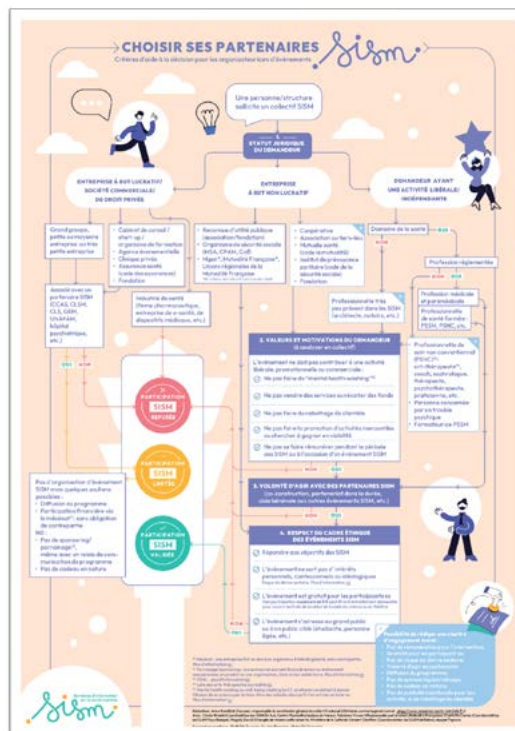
CHOISIR SES PARTENAIRES SISM

Critères d'aide à la décision pour les organisateurs d'événements

Une personne/structure sollicite un collectif SISM

1. STATUT JURIDIQUE DU DEMANDEUR

ENTREPRISE À BUT LUCRATIF/ SOCIÉTÉ COMMERCIALE/ DE DROIT PRIVÉ

ENTREPRISE À BUT NON LUCRATIF

DEMANDEUR AYANT UNE ACTIVITÉ LIBÉRALE/ INDÉPENDANTE

Grand groupe, petite entreprise, entreprise ou très petite entreprise

Cabinet de conseil / start-up / organisme de formation / Agence événementielle / Clinique privée / Assurance santé / Fondation

Reconnue d'utilité publique / Organisme de sécurité sociale / Mutuelle Française / Unions régionales de la Mutualité Française

Coopérative / Association / Mutuelle santé / Institut de prévoyance / Fondation

Domaine de la santé

Profession réglementée

Association partenaire SISM (CCAS, CLSM, CLS, GEM, UNAFAM, hôpital psychiatrique, etc.)

Industries de santé

Professionnels très peu présents dans les SISM

Profession médicale et paramédicale

Professionnels de santé formés PSSM, PSMC, etc.

2. VALEURS ET MOTIVATIONS DU DEMANDEUR (à analyser en collectif)

L'événement ne doit pas contribuer à une activité libérale, promotionnelle ou commerciale :

Ne pas faire du "mental health washing"

Ne pas vendre des services ou solliciter des fonds

Ne pas faire du rabattage de clientèle

Ne pas faire la promotion d'activités nouvelles ou cherchant à gagner en visibilité

Ne pas se faire rémunérer pendant la période des SISM ou à l'occasion d'un événement SISM

Professionnelle de soin non conventionnel (PSNC) : art-thérapeute, coach, sophrologue, thérapeute, psychothérapeute, praticien/ne, etc. / Personne concernée par un trouble psychique / Formateur en PSSM

PARTICIPATION SISM REFUSÉE

PARTICIPATION SISM LIMITÉE

PARTICIPATION SISM VALIDÉE

Pas d'organisation d'événement SISM mais quelques actions possibles :
- Diffusion du programme
- Participation financière via la mutuelle, sans obligation de contrepartie
NB :
- Pas de sponsoring/ parrainage
- même avec un accès de communication du programme
- Pas de stands en nature

3. VOLONTÉ D'AGIR AVEC DES PARTENAIRES SISM (co-construction, partenariat dans la durée, cadre bienveillant, etc.)

4. RESPECT DU CADRE ÉTHIQUE DES ÉVÉNEMENTS SISM

Répondre aux objectifs des SISM

L'événement est libre d'intérêts personnels, commerciaux ou idéologiques

L'événement est gratuit pour les participants

L'événement s'adresse au grand public ou à un public cible

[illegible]

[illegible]

sism